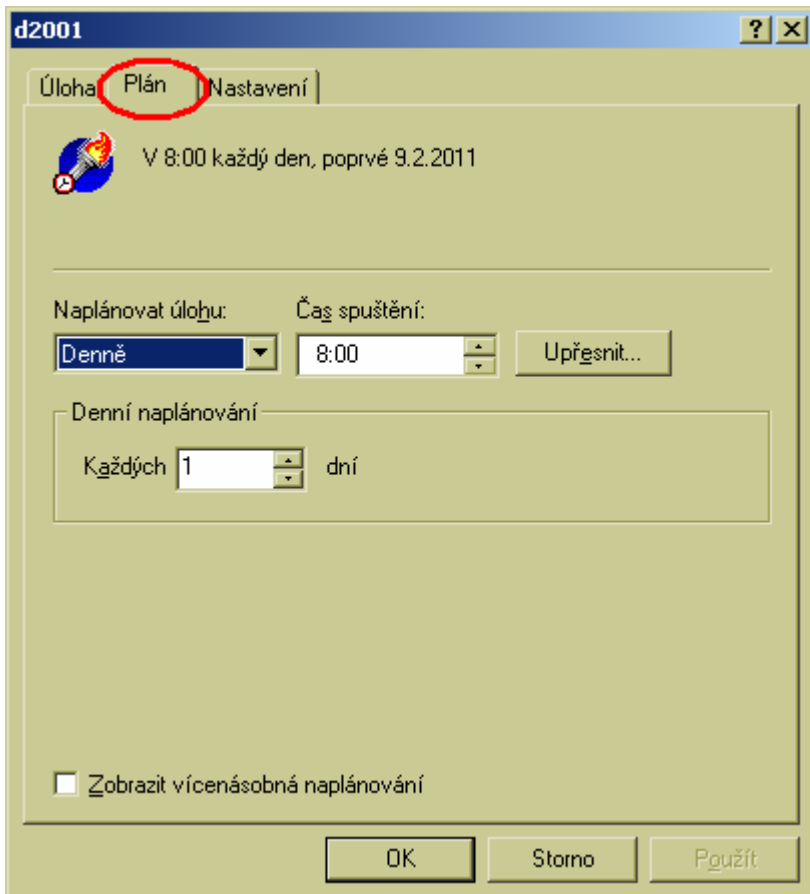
d2001

?
X

Úloha
Plán
Nastavení

V 8:00 každý den, poprvé 9.2.2011

Naplánovat úlohu:
Denně

Čas spuštění:
8:00

Upřesnit...

Denní naplánování

Každých 1 dní

Zobrazit vícenásobná naplánování

OK
Storno
Použít